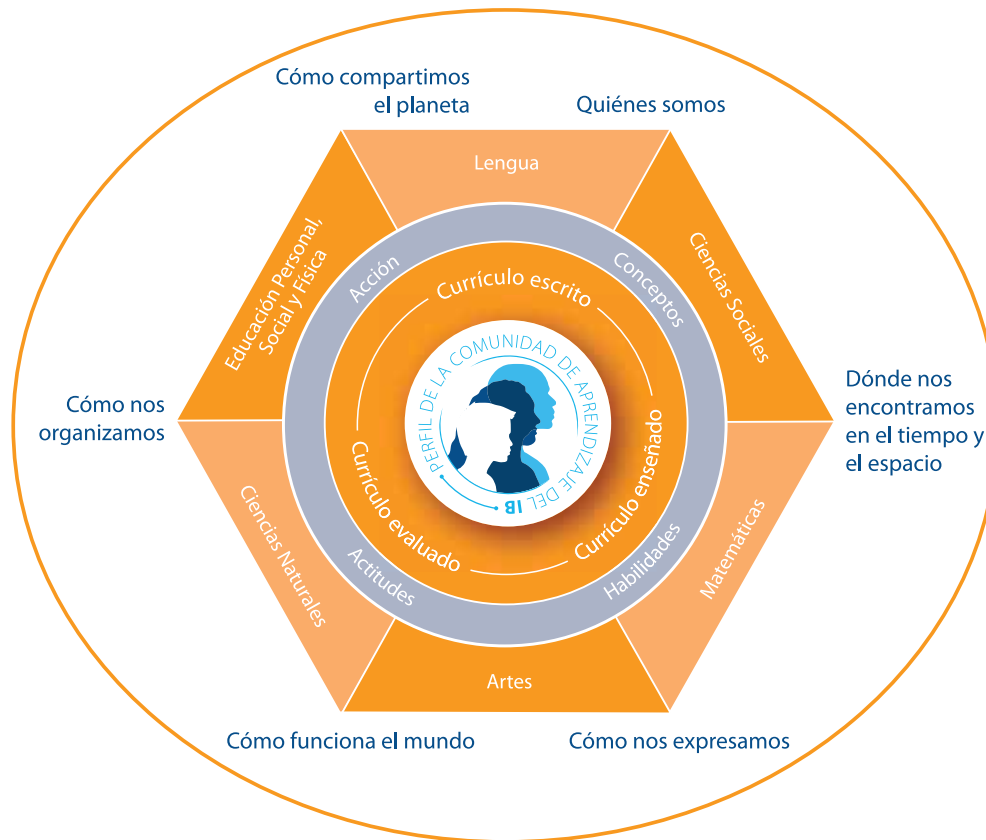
Cómo compartimos el planeta

Quiénes somos

Lengua

Educación Personal, Social y Física

Ciencias Sociales

Acción

Conceptos

Currículo escrito

PERFIL DE LA COMUNIDAD DE APRENDIZAJE DEL IB

Cómo nos organizamos

Dónde nos encontramos en el tiempo y el espacio

Currículo evaluado

Currículo enseñado

Ciencias Naturales

Matemáticas

Actitudes

Habilidades

Artes

Cómo funciona el mundo

Cómo nos expresamos